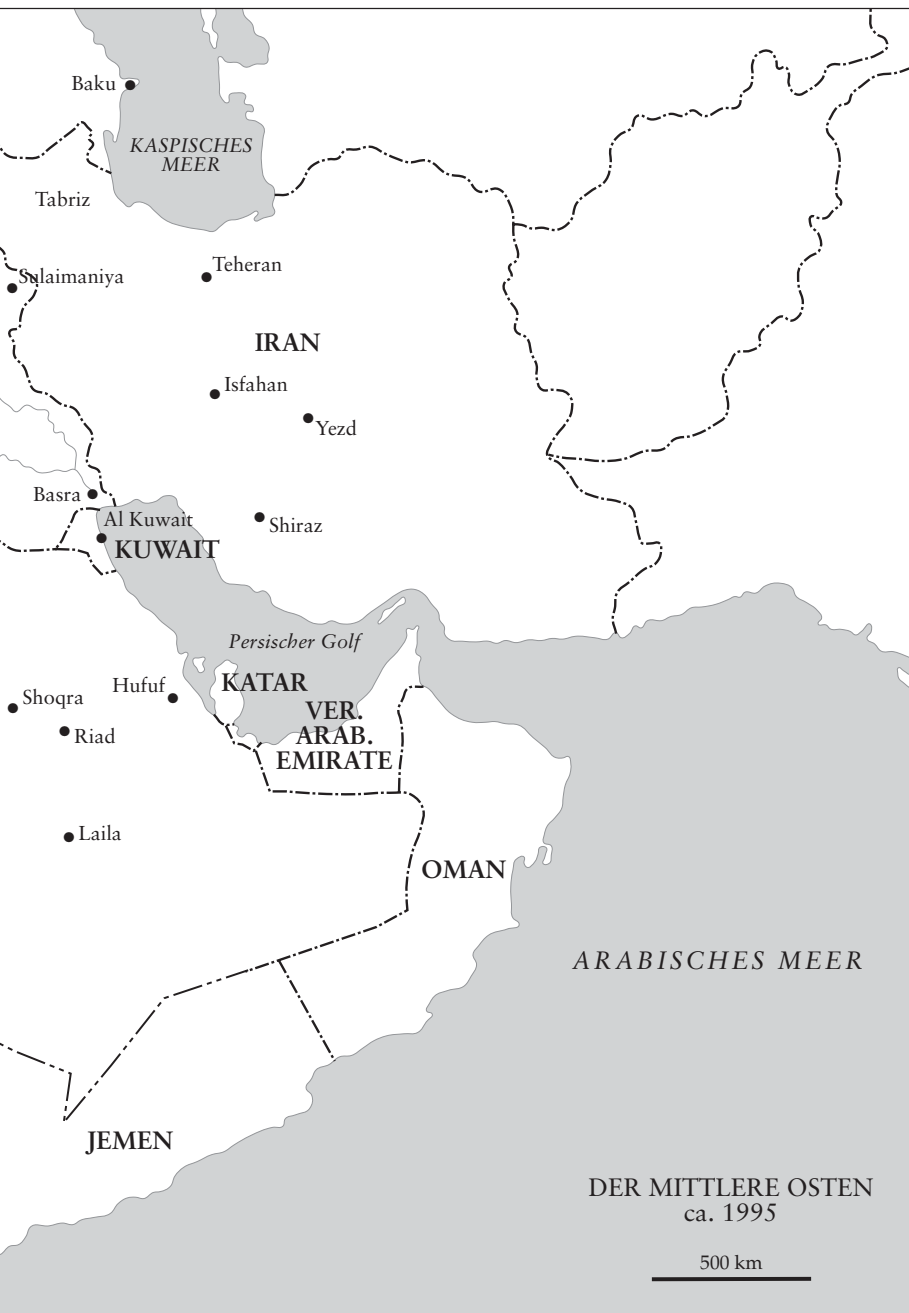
Baku
KASPISCHES MEER
Tabriz
Teheran
Sulaimaniya
IRAN
Isfahan
Yezd
Basra
Al Kuwait
KUWAIT
Shiraz
Persischer Golf
Hufuf
KATAR
Shoqra
Riad
VER. ARAB. EMIRATE
Laila
OMAN
ARABISCHES MEER
JEMEN
DER MITTLERE OSTEN
ca. 1995
500 km